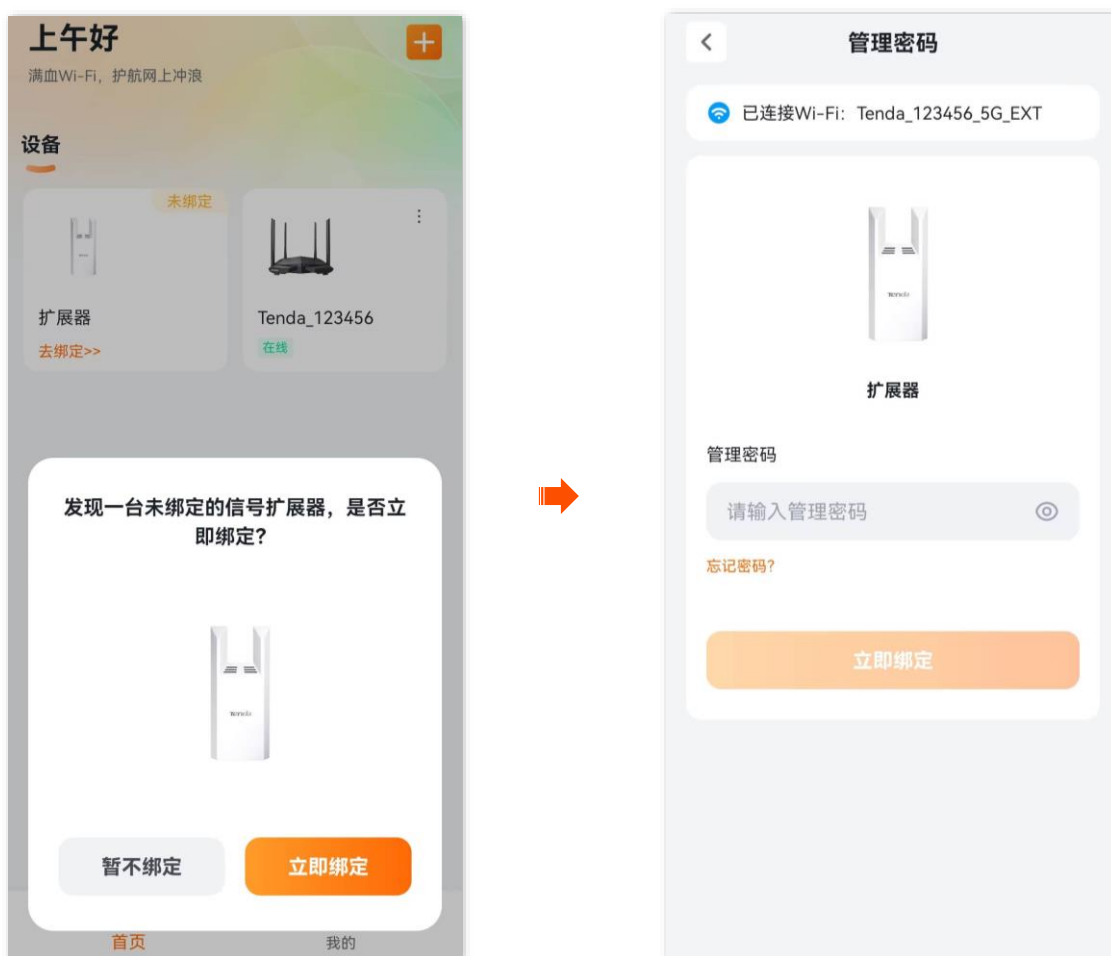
上午好

满血Wi-Fi，护航网上冲浪

设备

未绑定

扩展器

去绑定>>

Tenda_123456

在线

发现一台未绑定的信号扩展器，是否立即绑定？

Tenda

暂不绑定

立即绑定

首页

我的

管理密码

已连接Wi-Fi：Tenda_123456_5G_EXT

Tenda

扩展器

管理密码

请输入管理密码

忘记密码？

立即绑定